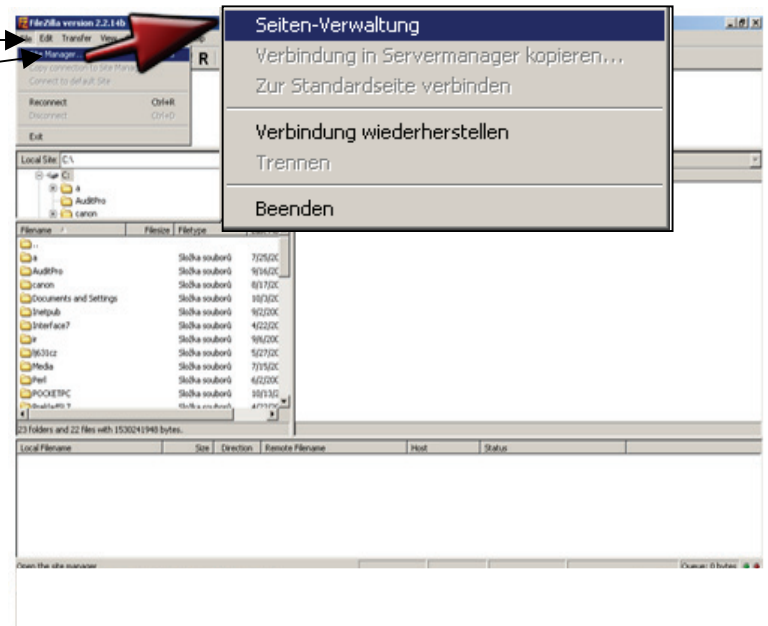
FileZilla version 2.2.14b
File Edit Transfer View
Site Manager...
Copy connection to Site Manager
Connect to default Site
Reconnect Ctrl+R
Disconnect Ctrl+D
Exit

Seiten-Verwaltung
Verbindung in Servermanager kopieren...
Zur Standardseite verbinden
Verbindung wiederherstellen
Trennen
Beenden

Local Site: C:\
C:
a
AuditPro
canon

| Filename | Filesize | Filetype | Date |
|---|---|---|---|
| .. | | | |
| a | | Složka souborů | 7/25/2C |
| AuditPro | | Složka souborů | 9/16/2C |
| canon | | Složka souborů | 8/17/2C |
| Documents and Settings | | Složka souborů | 10/3/2C |
| Inetpub | | Složka souborů | 9/2/20C |
| Interface7 | | Složka souborů | 4/22/2C |
| ir | | Složka souborů | 9/6/20C |
| j631cz | | Složka souborů | 5/27/2C |
| Media | | Složka souborů | 7/15/2C |
| Perl | | Složka souborů | 6/2/20C |
| POCKETPC | | Složka souborů | 10/13/2 |
| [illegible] | | Složka souborů | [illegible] |

23 folders and 22 files with 1530241940 bytes.

| Local Filename | Size | Direction | Remote Filename | Host | Status |
|---|---|---|---|---|---|

Open the site manager
Queue: 0 bytes